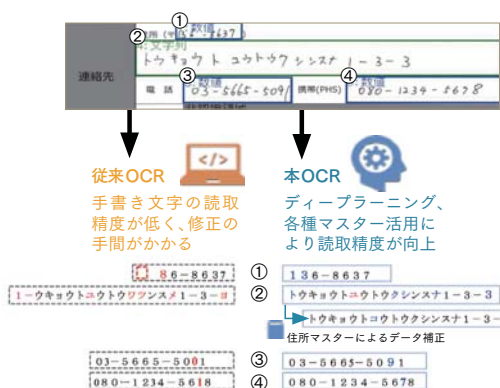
①
住所(〒) 数値 136-8637
② 文字列
トウキョウト コウトウク シンスナ 1-3-3
連絡先
③ 数値
電話 03-5665-5091
携帯(PHS)
④ 数値
080-1234-5678

従来OCR
手書き文字の読取精度が低く、修正の手間がかかる

本OCR
ディープラーニング、各種マスター活用により読取精度が向上

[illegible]86-8637 ① 136-8637
1-ウキョウトユウトウワシンスメ1-3-3 ② トウキョウトユウトウクシンスナ1-3-3
トウキョウトコウトウクシンスナ1-3-
住所マスターによるデータ補正
03-5665-5001 ③ 03-5665-5091
080-1234-5618 ④ 080-1234-5678